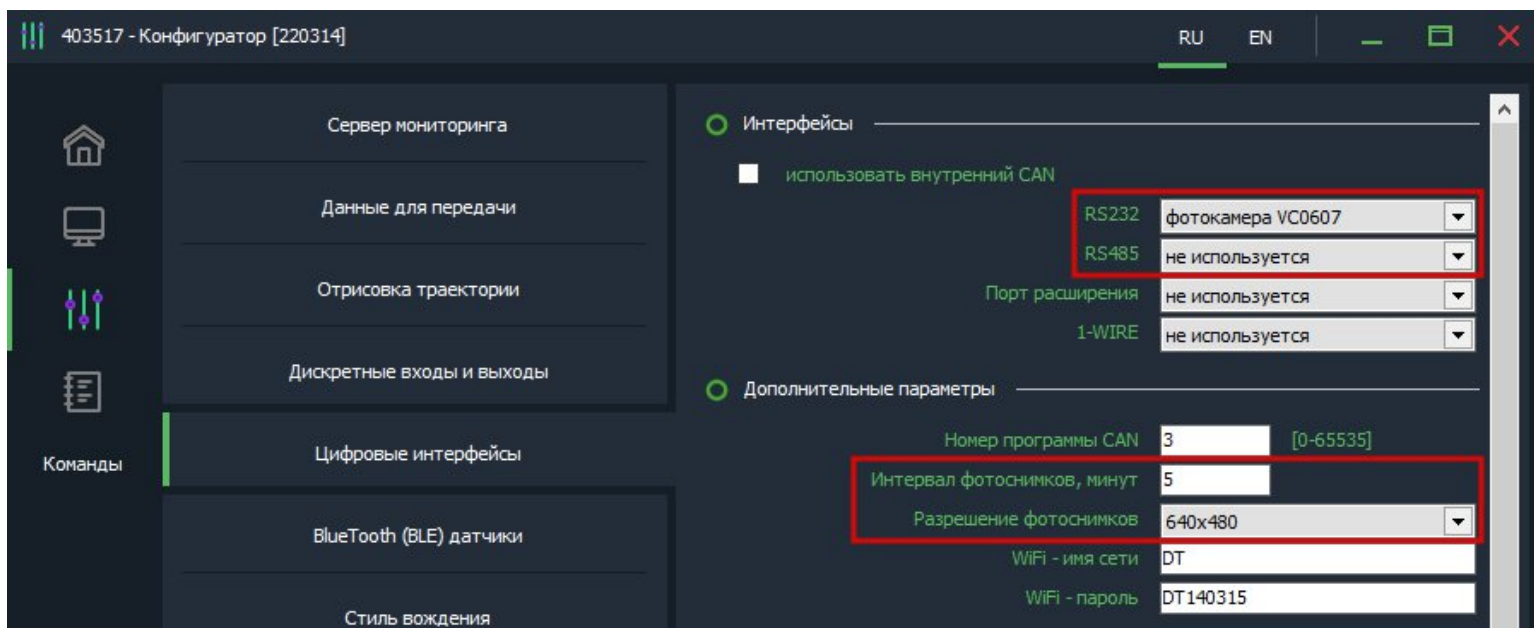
403517 - Конфигуратор [220314]

RU EN

Команды

Сервер мониторинга

Данные для передачи

Отрисовка траектории

Дискретные входы и выходы

Цифровые интерфейсы

BlueTooth (BLE) датчики

Стиль вождения

Интерфейсы

использовать внутренний CAN

RS232 фотокамера VC0607

RS485 не используется

Порт расширения не используется

1-WIRE не используется

Дополнительные параметры

Номер программы CAN 3 [0-65535]

Интервал фотоснимков, минут 5

Разрешение фотоснимков 640x480

WiFi - имя сети DT

WiFi - пароль DT140315